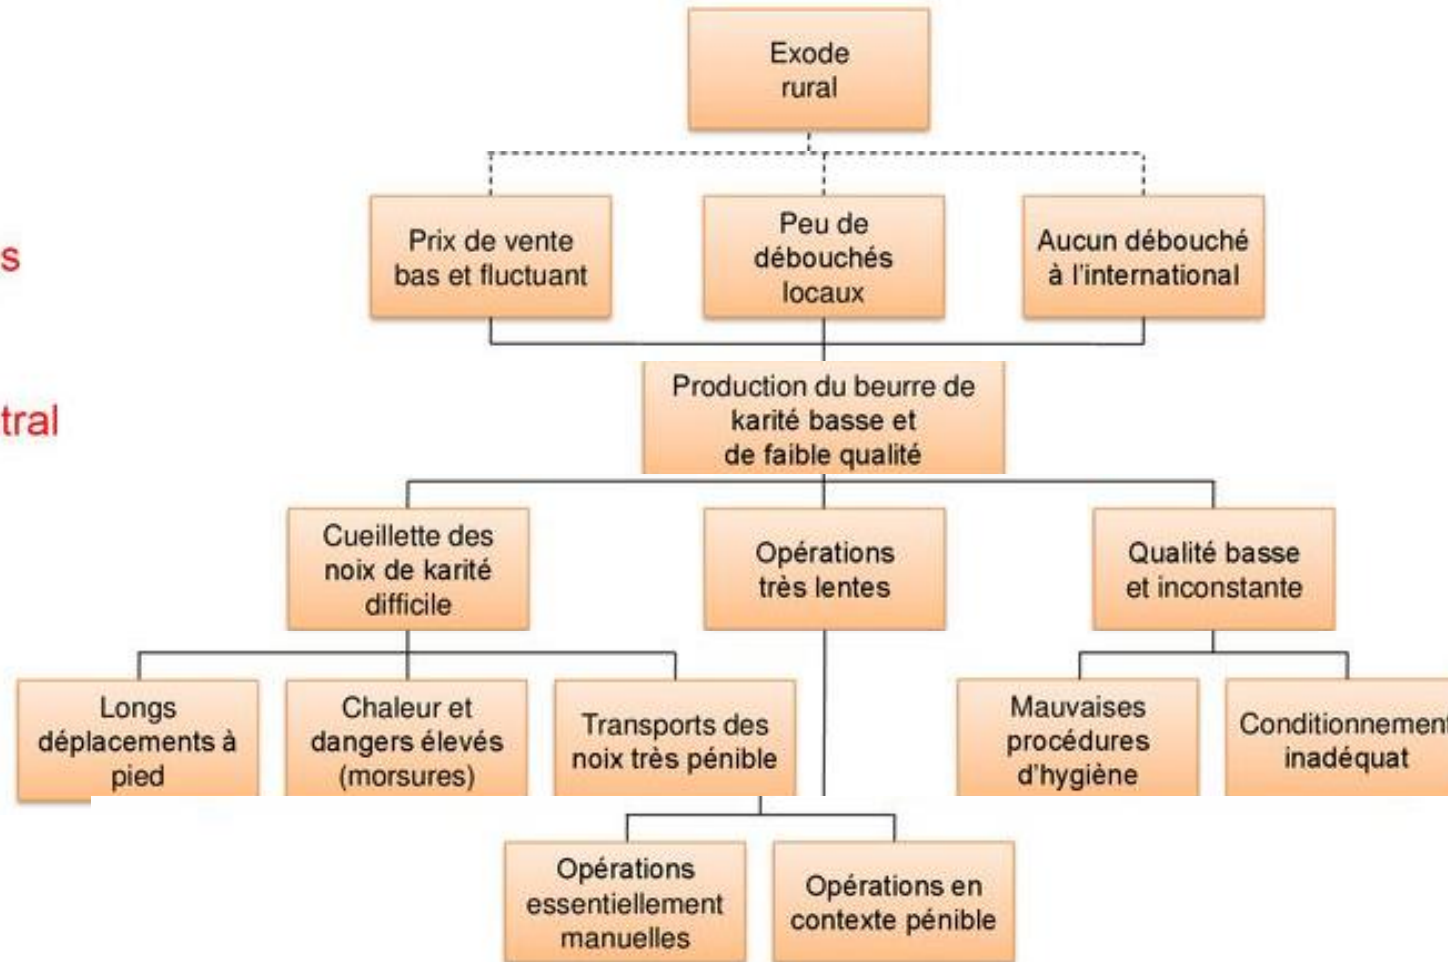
s

tral

Exode rural

Prix de vente bas et fluctuant

Peu de débouchés locaux

Aucun débouché à l'international

Production du beurre de karité basse et de faible qualité

Cueillette des noix de karité difficile

Opérations très lentes

Qualité basse et inconstante

Longs déplacements à pied

Chaleur et dangers élevés (morsures)

Transports des noix très pénible

Mauvaises procédures d'hygiène

Conditionnement inadéquat

Opérations essentiellement manuelles

Opérations en contexte pénible